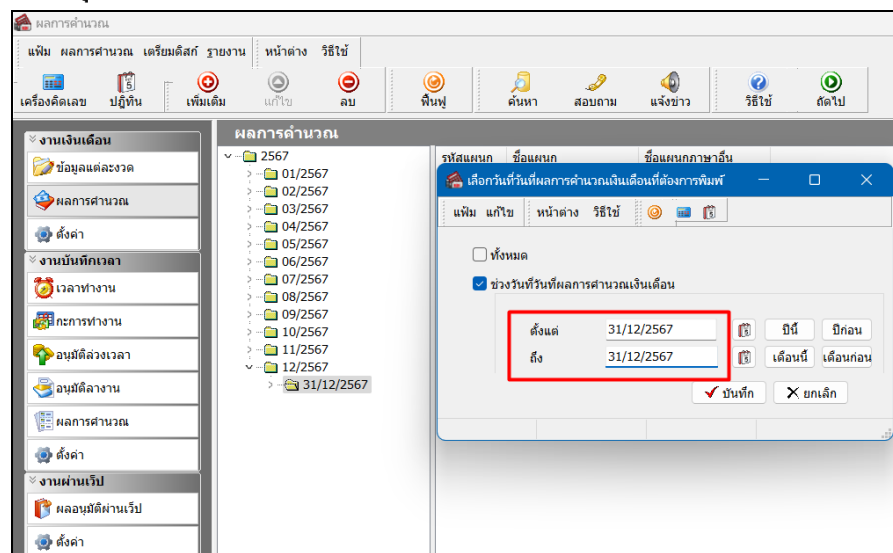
ผลการคำนวณ

แฟ้ม ผลการคำนวณ เตรียมดิสก์ รายงาน หน้าต่าง วิธีใช้

เครื่องคิดเลข ปฏิทิน เพิ่มเติม แก้ไข ลบ ฟื้นฟู ค้นหา สอบถาม แจ้งข่าว วิธีใช้ ถัดไป

งานเงินเดือน
ข้อมูลแต่ละงวด
ผลการคำนวณ
ตั้งค่า
งานบันทึกเวลา
เวลาทำงาน
กะการทำงาน
อนุมัติล่วงเวลา
อนุมัติลางาน
ผลการคำนวณ
ตั้งค่า
งานผ่านเว็บ
ผลอนุมัติผ่านเว็บ
ตั้งค่า

ผลการคำนวณ

2567
01/2567
02/2567
03/2567
04/2567
05/2567
06/2567
07/2567
08/2567
09/2567
10/2567
11/2567
12/2567
31/12/2567

รหัสแผนก ชื่อแผนก ชื่อแผนกภาษาอื่น

เลือกวันที่วันที่ผลการคำนวณเงินเดือนที่ต้องการพิมพ์

แฟ้ม แก้ไข หน้าต่าง วิธีใช้

ทั้งหมด
ช่วงวันที่วันที่ผลการคำนวณเงินเดือน

ตั้งแต่ 31/12/2567 ปีนี้ ปีก่อน
ถึง 31/12/2567 เดือนนี้ เดือนก่อน

บันทึก ยกเลิก